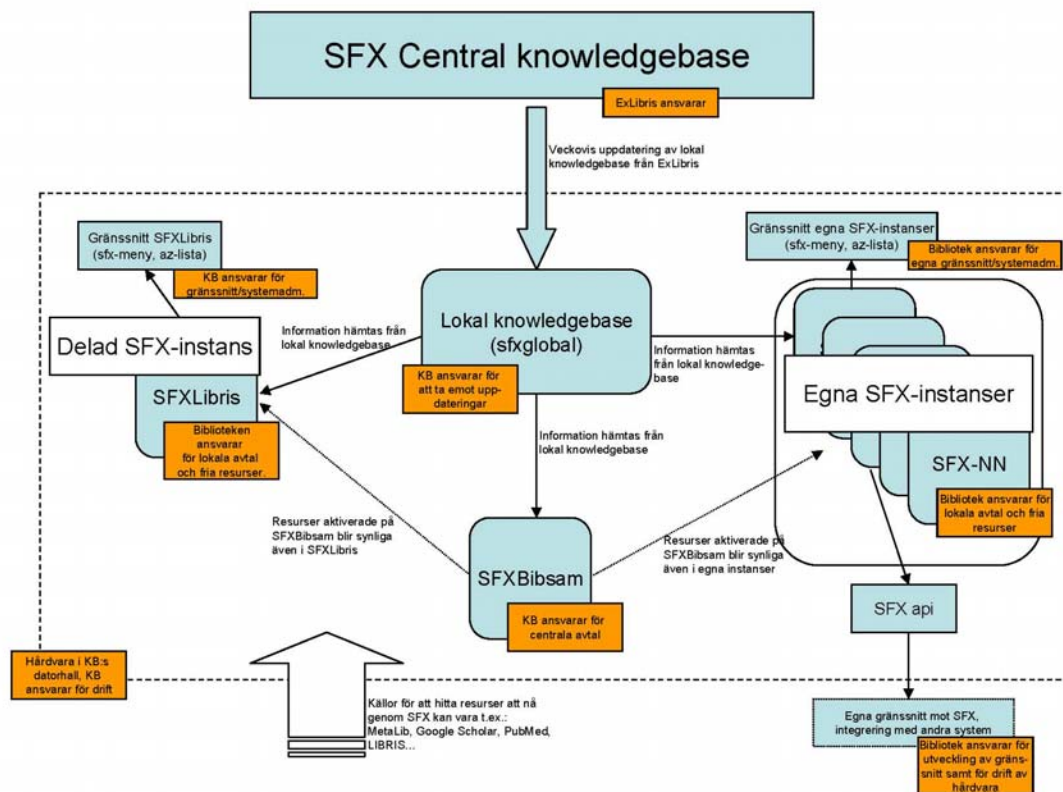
SFX Central knowledgebase

ExLibris ansvarar

Veckovis uppdatering av lokal knowledgebase från ExLibris

Gränssnitt SFXLibris (sfx-meny, az-lista)

KB ansvarar för gränssnitt/systemadm.

Delad SFX-instans

SFXLibris

Biblioteken ansvarar för lokala avtal och fria resurser.

Information hämtas från lokal knowledgebase

Lokal knowledgebase (sfxglobal)

KB ansvarar för att ta emot uppdateringar

Information hämtas från lokal knowledgebase

Gränssnitt egna SFX-instanser (sfx-meny, az-lista)

Bibliotek ansvarar för egna gränssnitt/systemadm.

Egna SFX-instanser

SFX-NN

Bibliotek ansvarar för lokala avtal och fria resurser

Information hämtas från lokal knowledgebase

Resurser aktiverade på SFXBibsam blir synliga även i SFXLibris

SFXBibsam

KB ansvarar för centrala avtal

Resurser aktiverade på SFXBibsam blir synliga även i egna instanser

SFX api

Hårdvara i KB:s datorhall, KB ansvarar för drift

Källor för att hitta resurser att nå genom SFX kan vara t.ex.: MetaLib, Google Scholar, PubMed, LIBRIS...

Egna gränssnitt mot SFX, integrering med andra system

Bibliotek ansvarar för utveckling av gränssnitt samt för drift av hårdvara